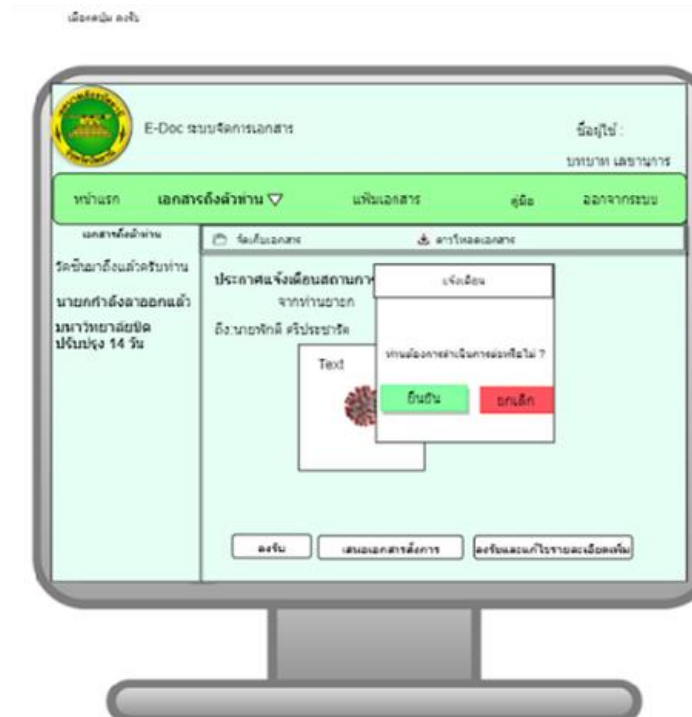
เมื่อคลิ้ก ลงรับ

E-Doc ระบบจัดการเอกสาร

ชื่อผู้ใช้ :
บทบาท เลขานุการ

หน้าแรก เอกสารถึงตัวท่าน ▽ แฟ้มเอกสาร คู่มือ ออกจากระบบ

เอกสารถึงตัวท่าน

วัตถุมาถึงแล้วครับท่าน

นายกกำลังลาออกแล้ว

มหาวิทยาลัยปิดปรับปรุง 14 วัน

จัดเก็บเอกสาร

ดาวโหลดเอกสาร

ประกาศแจ้งเตือนสถานกา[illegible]

จากท่านอธิการ

ถึง นายพิชิต ศรีประชาชิต

Text

แจ้งเตือน

ท่านต้องการดำเนินการต่อหรือไม่ ?

ยืนยัน ยกเลิก

ลงรับ เสนอเอกสารสั่งการ ลงรับและแก้ไขรายละเอียดเพิ่ม